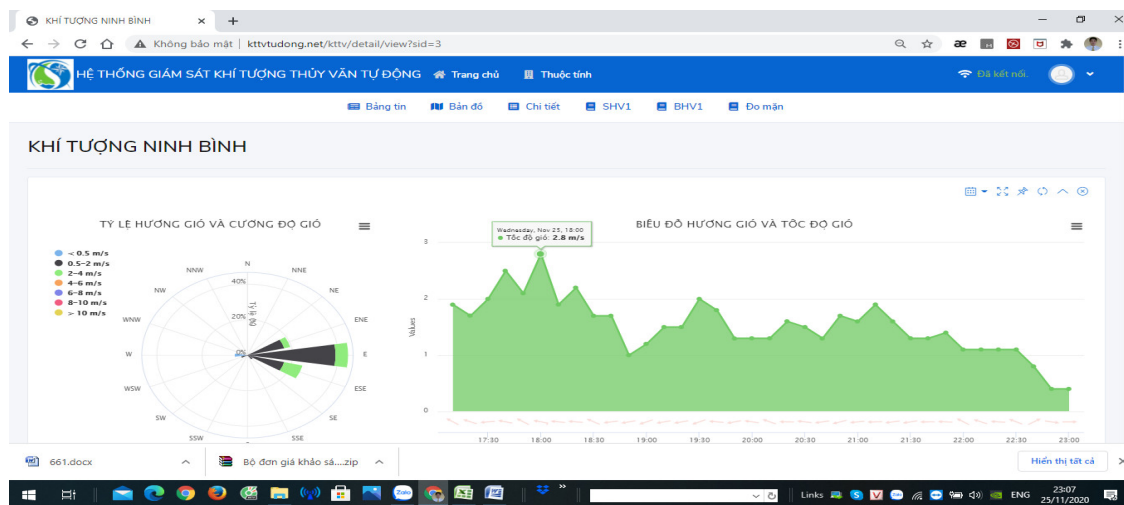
KHÍ TƯỢNG NINH BÌNH ×
Không bảo mật | kttvtudong.net/kttv/detail/view?sid=3

HỆ THỐNG GIÁM SÁT KHÍ TƯỢNG THỦY VĂN TỰ ĐỘNG Trang chủ Thuộc tính Đã kết nối.

Bảng tin Bản đồ Chi tiết SHV1 BHV1 Đo mặn

KHÍ TƯỢNG NINH BÌNH

TỶ LỆ HƯỚNG GIÓ VÀ CƯỜNG ĐỘ GIÓ

< 0.5 m/s
0.5-2 m/s
2-4 m/s
4-6 m/s
6-8 m/s
8-10 m/s
> 10 m/s

N NNE NE ENE E ESE SE SSE S SSW SW WSW W WNW NW NNW
40%
20%
Tỷ lệ (%)

BIỂU ĐỒ HƯỚNG GIÓ VÀ TỐC ĐỘ GIÓ

Wednesday, Nov 25, 18:00
● Tốc độ gió: 2.8 m/s

Values
3
2
1
0
17:30 18:00 18:30 19:00 19:30 20:00 20:30 21:00 21:30 22:00 22:30 23:00

661.docx
Bộ đơn giá khảo sá....zip
Hiển thị tất cả

Links
ENG
23:07
25/11/2020